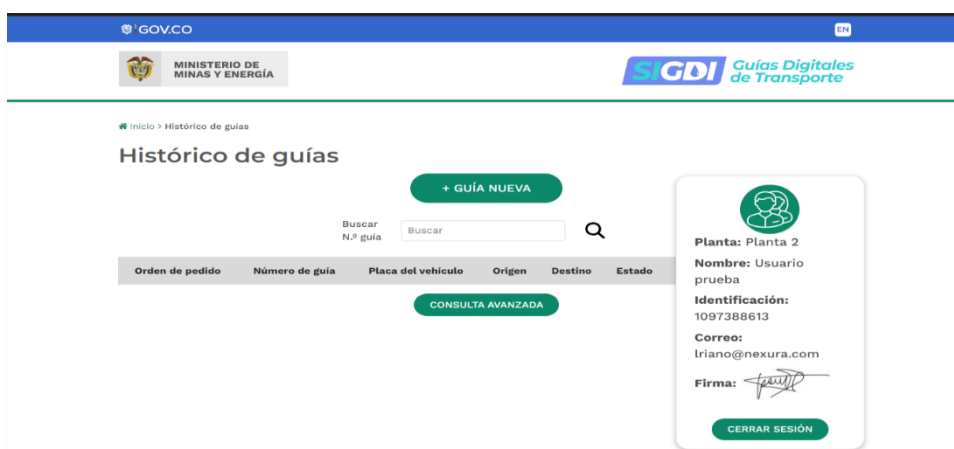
GOV.CO

EN

MINISTERIO DE MINAS Y ENERGÍA

SIGDI Guías Digitales de Transporte

Inicio > Histórico de guías

Histórico de guías

+ GUÍA NUEVA

Buscar N.º guía

Buscar

| Orden de pedido | Número de guía | Placa del vehículo | Origen | Destino | Estado |
|---|---|---|---|---|---|

CONSULTA AVANZADA

Planta: Planta 2

Nombre: Usuario prueba

Identificación: 1097388613

Correo: lriano@nexura.com

Firma:

CERRAR SESIÓN